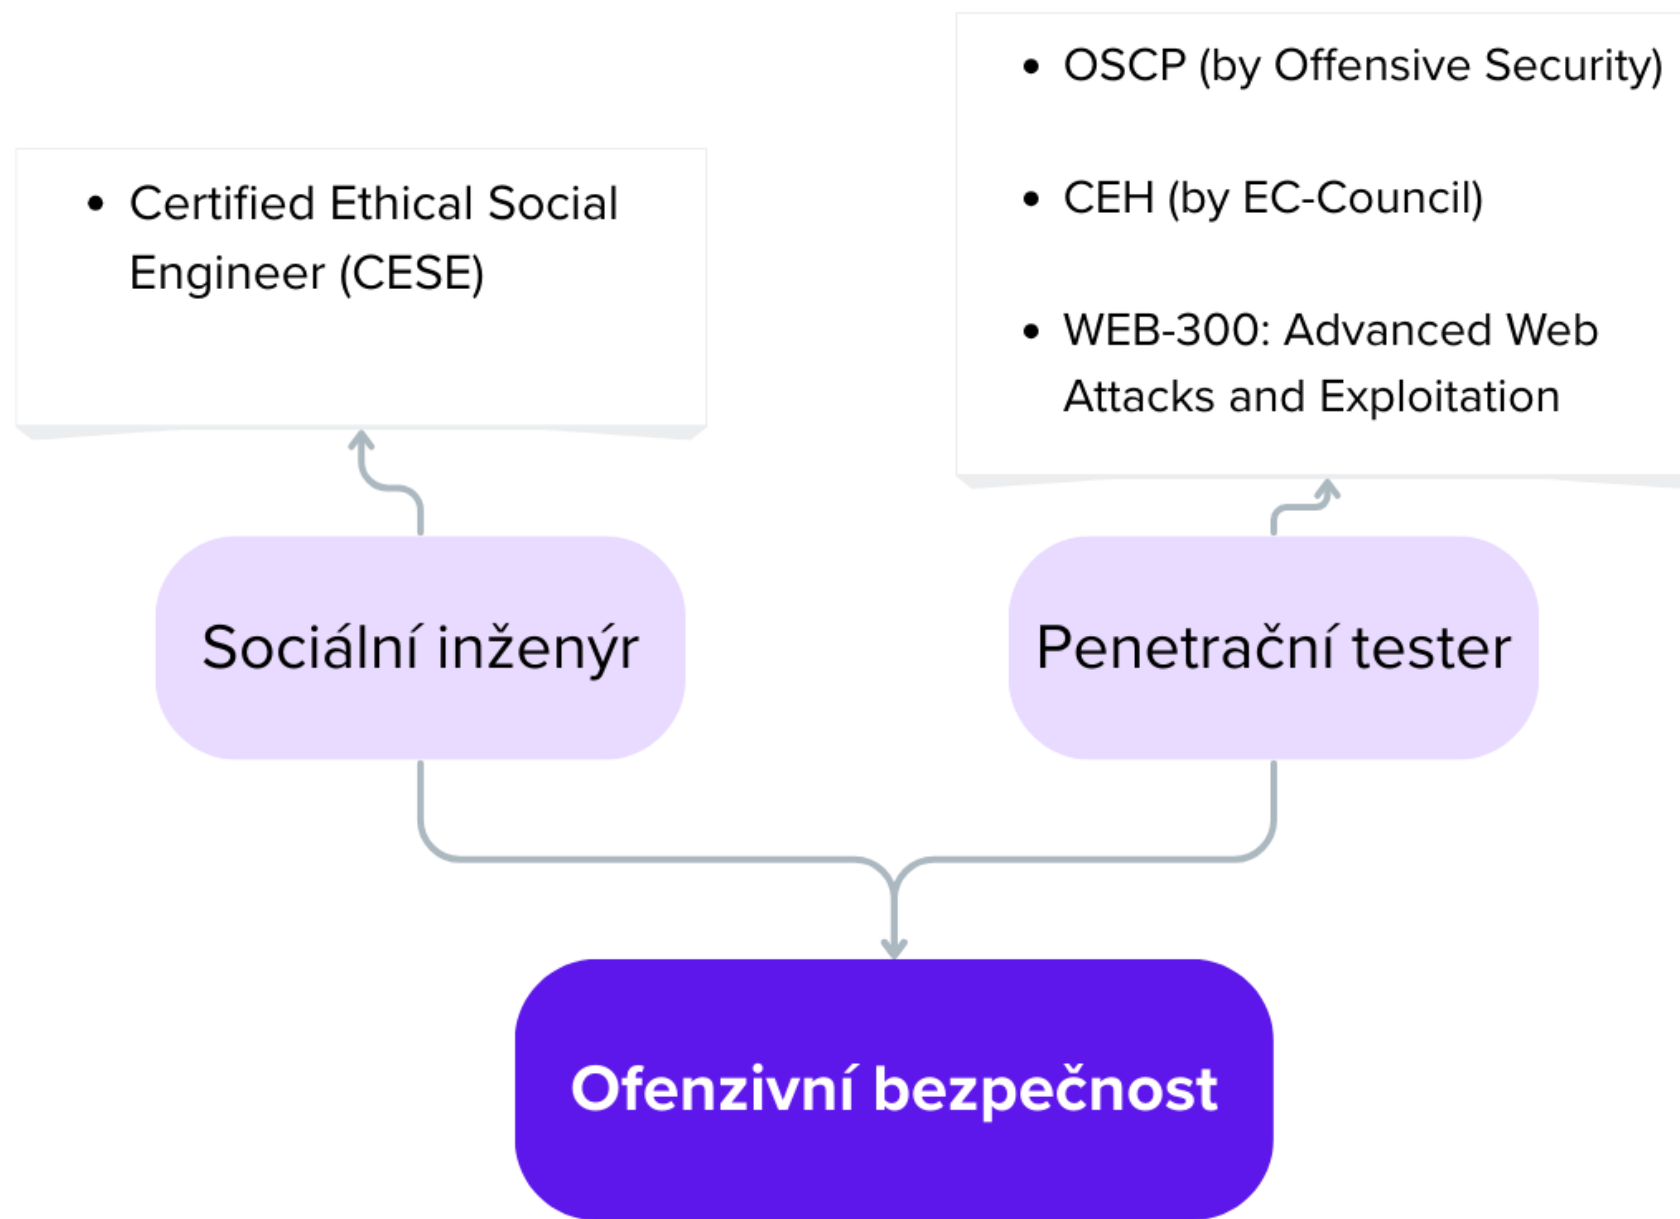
- OSCP (by Offensive Security)
- CEH (by EC-Council)
- WEB-300: Advanced Web Attacks and Exploitation

- Certified Ethical Social Engineer (CESE)

Sociální inženýr

Penetrační tester

Ofenzivní bezpečnost